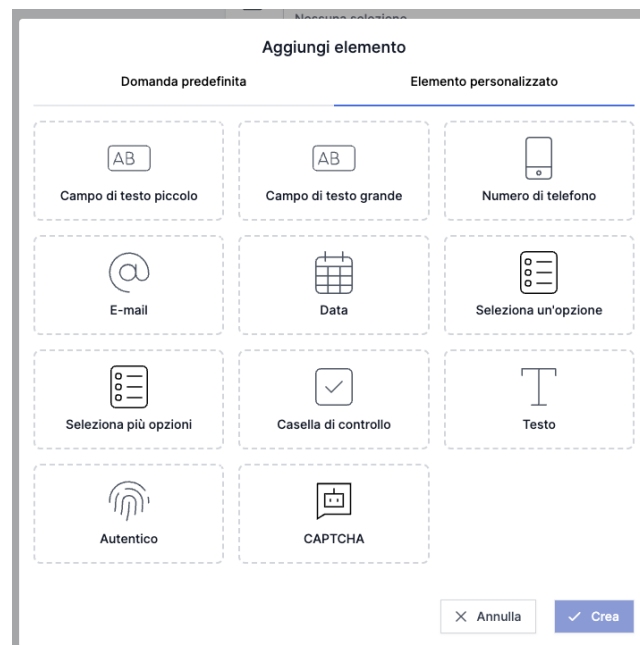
Nessuna selezione

Aggiungi elemento

Domanda predefinita

Elemento personalizzato

AB

Campo di testo piccolo

AB

Campo di testo grande

Numero di telefono

E-mail

Data

Seleziona un'opzione

Seleziona più opzioni

Casella di controllo

Testo

Autentico

CAPTCHA

Annulla

Crea